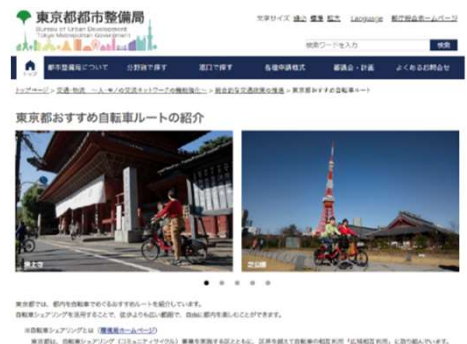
東京都都市整備局
Bureau of Urban Development Tokyo Metropolitan Government

文字サイズ 縮小 標準 拡大 Language 都庁総合ホームページ

検索ワードを入力 検索

トップ 都市整備局について 分野別で探す 窓口で探す 各種申請様式 審議会・計画 よくあるお問合せ

トップページ > 交通・物流 一人・モノの交通ネットワークの機能強化へ > 総合的な交通政策の推進 > 東京都おすすめ自転車ルート

東京都おすすめ自転車ルートの紹介

増上寺 芝公園

東京都では、都内を自転車でめぐるおすすめルートを紹介しています。
自転車シェアリングを活用することで、従来よりも広い範囲で、自由に都内を楽しむことができます。

※自転車シェアリングとは（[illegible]）
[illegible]